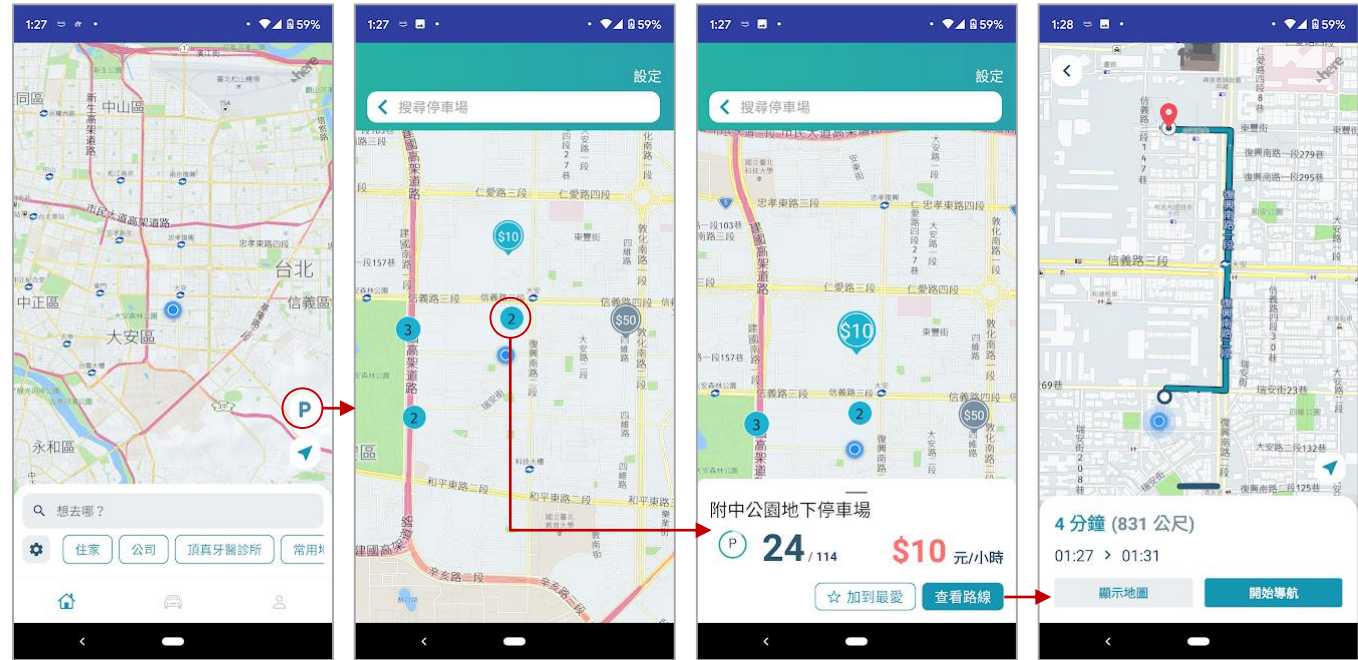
1:27 59%

here

同區 中山區 新生高架道路 市民大道高架道路 台北 中正區 大安區 信義區 永和區

P

想去哪？

住家 公司 頂真牙醫診所 常用地

1:27 59%

設定

搜尋停車場

建國高架道路 仁愛路三段 仁愛路四段 信義路三段 信義路四段 和平東路三段 辛亥路二段 敦化南路二段

$10

3

2

$50

2

1:27 59%

設定

搜尋停車場

建國高架道路 忠孝東路三段 仁愛路三段 信義路三段 信義路四段 敦化南路一段 敦化南路二段

$10

3

2

$50

附中公園地下停車場

P 24 / 114

$10 元/小時

☆ 加到最愛

查看路線

1:28 59%

here

東豐街 復興南路一段279巷 復興南路一段295巷 信義路三段 瑞安街23巷 大安路二段132巷 復興南路二段 復興南路一段

4 分鐘 (831 公尺)

01:27 > 01:31

顯示地圖

開始導航